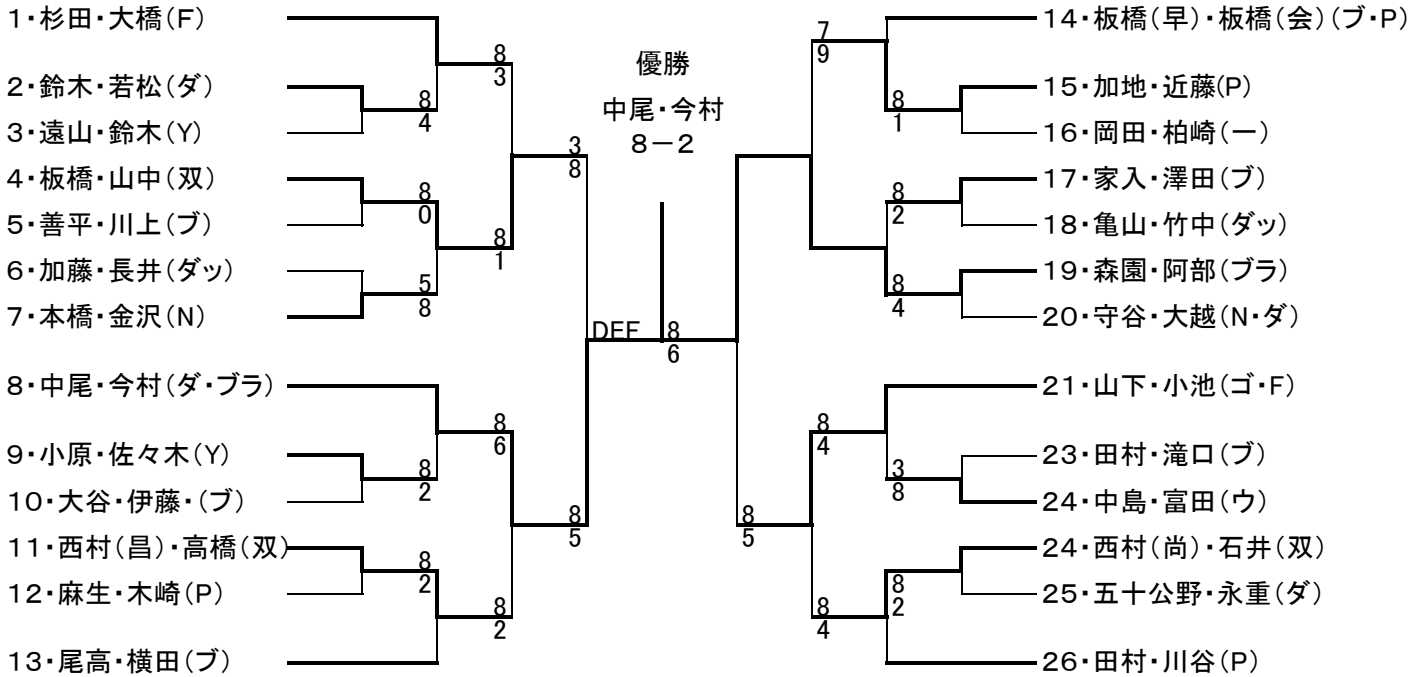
1・杉田・大橋(F)
2・鈴木・若松(ダ)
3・遠山・鈴木(Y)
4・板橋・山中(双)
5・善平・川上(ブ)
6・加藤・長井(ダッ)
7・本橋・金沢(N)
8・中尾・今村(ダ・ブラ)
9・小原・佐々木(Y)
10・大谷・伊藤・(ブ)
11・西村(昌)・高橋(双)
12・麻生・木崎(P)
13・尾高・横田(ブ)

8
4
8
0
5
8
8
3
8
1
3
8
8
2
8
2
8
6
8
2
8
5
DEF

優勝
中尾・今村
8－2

8
6

7
9
8
1
8
2
8
4
8
4
3
8
8
2
8
4
8
5

14・板橋(早)・板橋(会)(ブ・P)
15・加地・近藤(P)
16・岡田・柏崎(一)
17・家入・澤田(ブ)
18・亀山・竹中(ダッ)
19・森園・阿部(ブラ)
20・守谷・大越(N・ダ)
21・山下・小池(ゴ・F)
23・田村・滝口(ブ)
24・中島・富田(ウ)
24・西村(尚)・石井(双)
25・五十公野・永重(ダ)
26・田村・川谷(P)